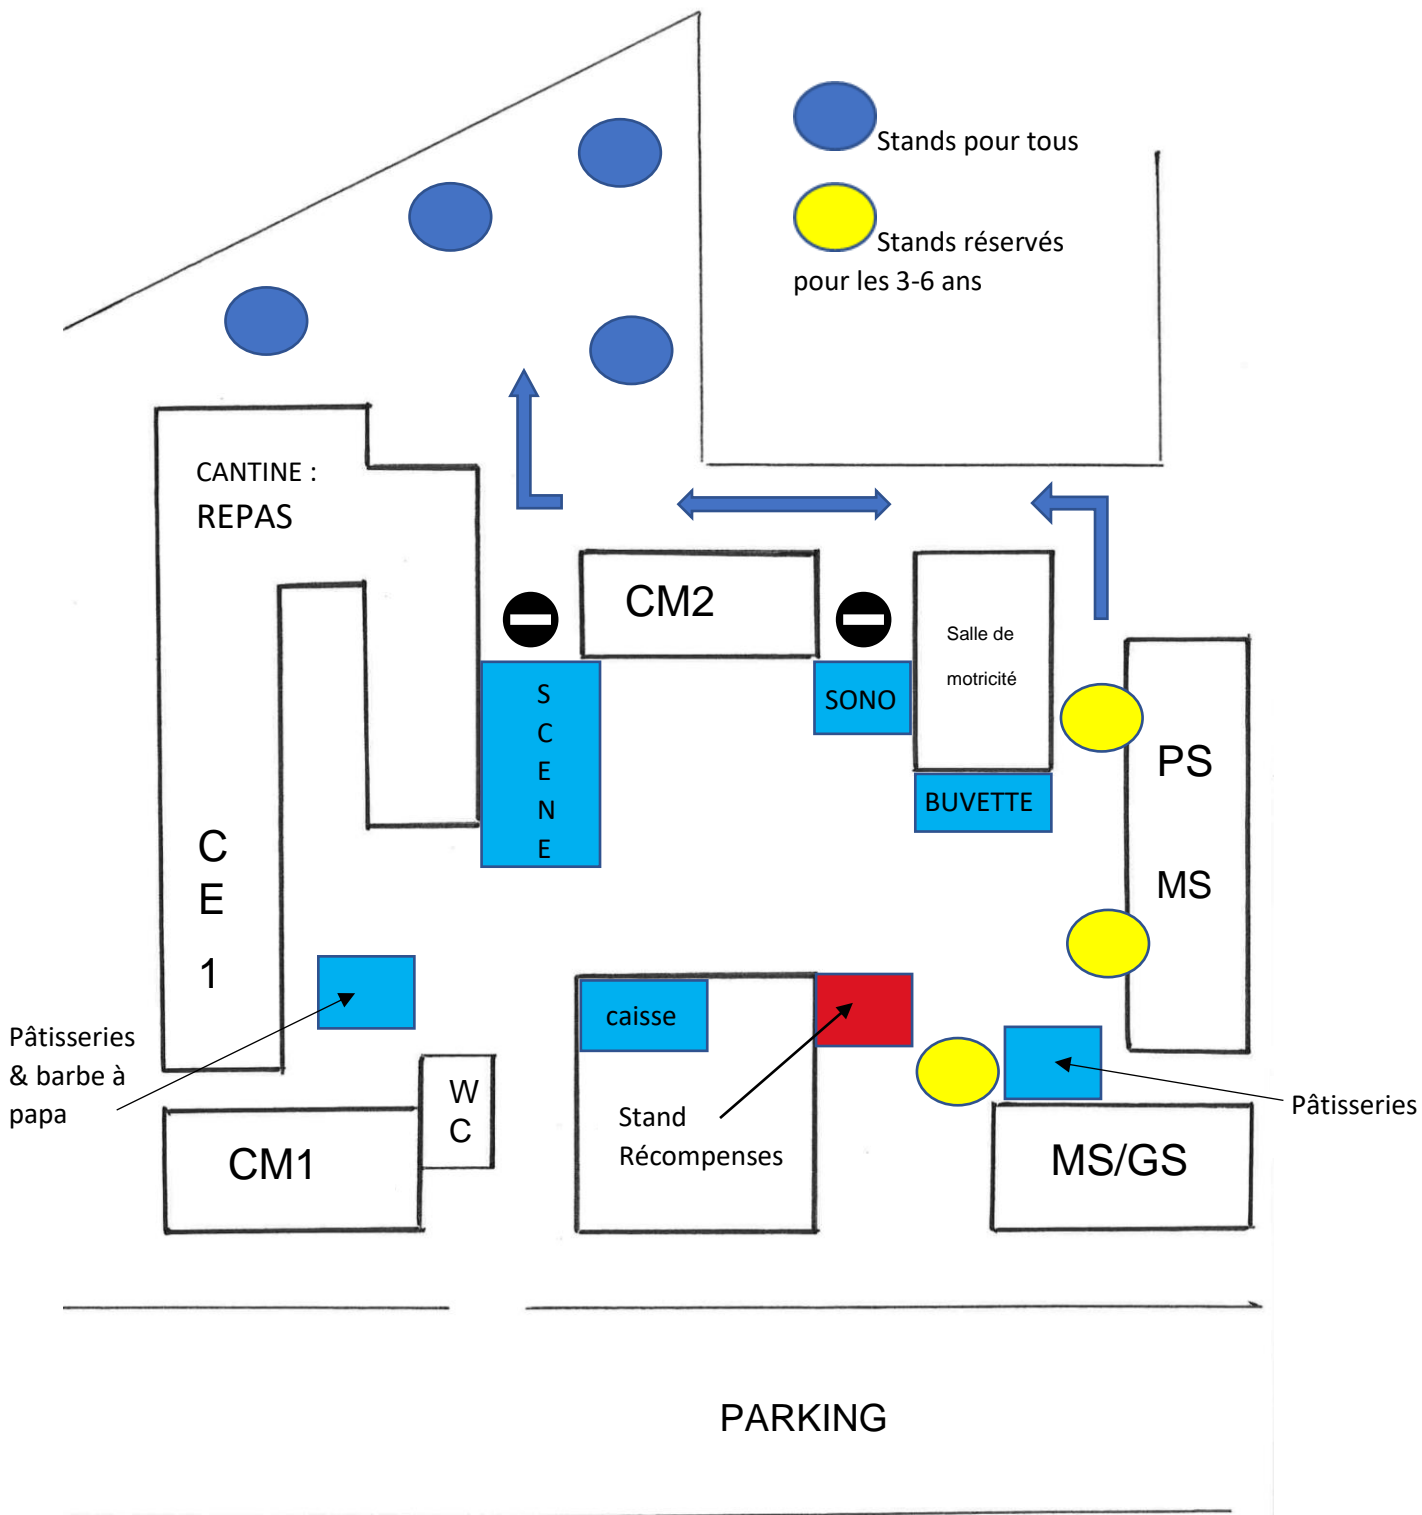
Stands pour tous

Stands réservés pour les 3-6 ans

CANTINE :
REPAS

CM2

Salle de motricité

S
C
E
N
E

SONO

BUVETTE

PS

MS

C
E
1

Pâtisseries & barbe à papa

caisse

Stand Récompenses

Pâtisseries

W
C

CM1

MS/GS

PARKING